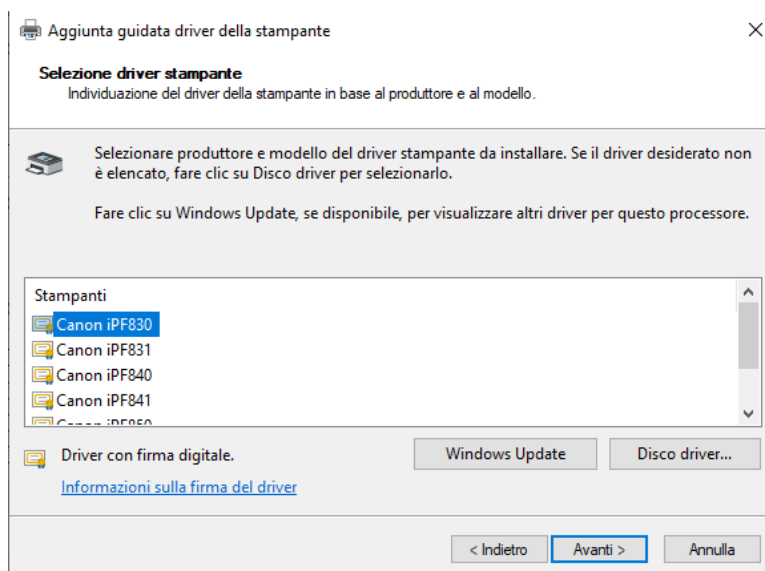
Aggiunta guidata driver della stampante

Selezione driver stampante
Individuazione del driver della stampante in base al produttore e al modello.

Selezionare produttore e modello del driver stampante da installare. Se il driver desiderato non è elencato, fare clic su Disco driver per selezionarlo.

Fare clic su Windows Update, se disponibile, per visualizzare altri driver per questo processore.

Stampanti
Canon iPF830
Canon iPF831
Canon iPF840
Canon iPF841
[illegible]

Driver con firma digitale.
Informazioni sulla firma del driver

Windows Update
Disco driver...

< Indietro
Avanti >
Annulla